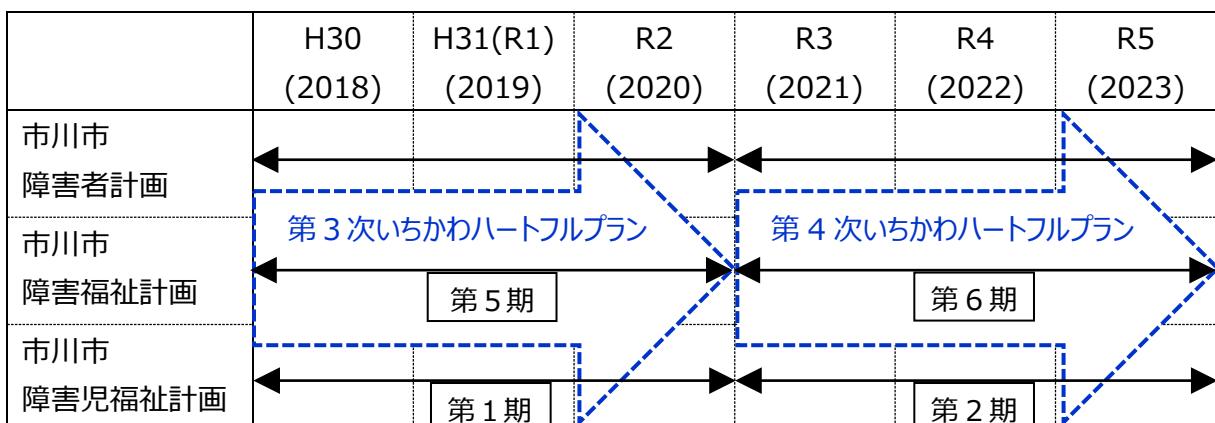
|  | H30 (2018) | H31(R1) (2019) | R2 (2020) | R3 (2021) | R4 (2022) | R5 (2023) |
|---|---|---|---|---|---|---|
| 市川市 障害者計画 |  |  |  |  |  |  |
| 市川市 障害福祉計画 |  |  |  |  |  |  |
| 市川市 障害児福祉計画 |  |  |  |  |  |  |

第３次いちかわハートフルプラン

第５期

第１期

第４次いちかわハートフルプラン

第６期

第２期